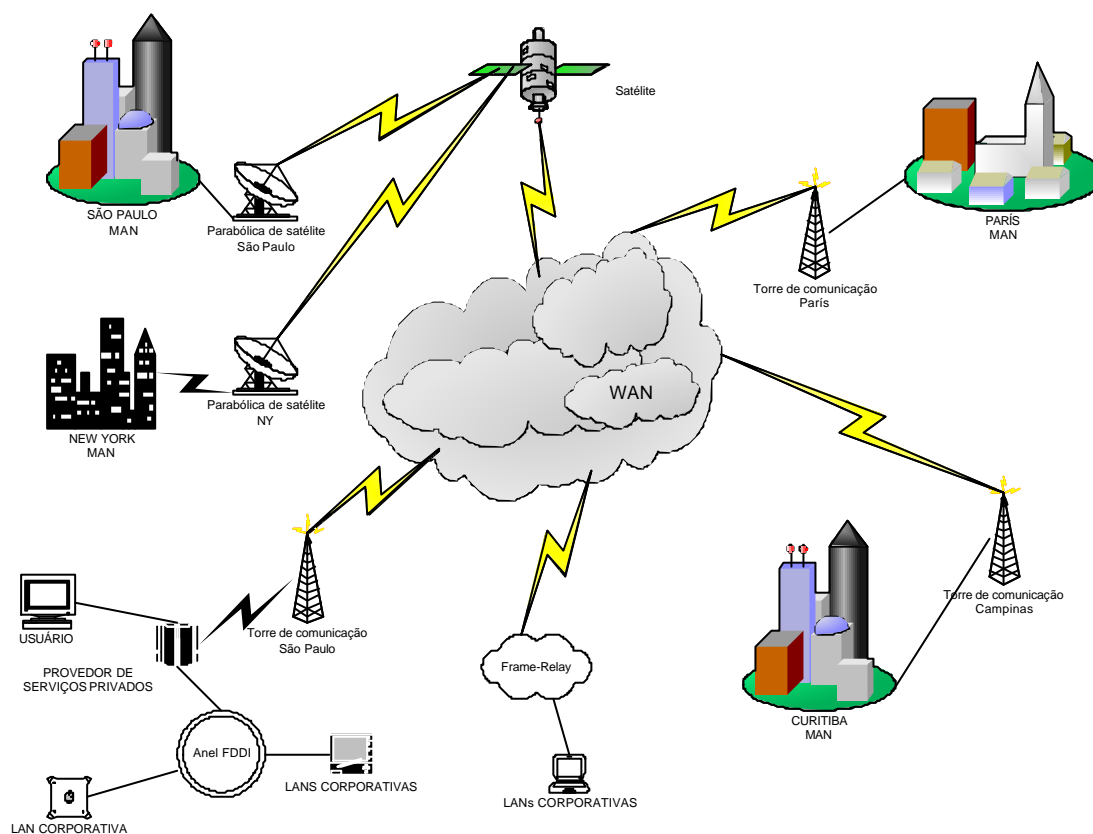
Satélite

SÃO PAULO
MAN

Parabólica de satélite
São Paulo

PARÍS
MAN

Torre de comunicação
París

NEW YORK
MAN

Parabólica de satélite
NY

WAN

USUÁRIO

PROVEDOR DE
SERVIÇOS PRIVADOS

Torre de comunicação
São Paulo

Frame-Relay

Torre de comunicação
Campinas

CURITIBA
MAN

Anel FDDI

LANS CORPORATIVAS

LANs CORPORATIVAS

LAN CORPORATIVA